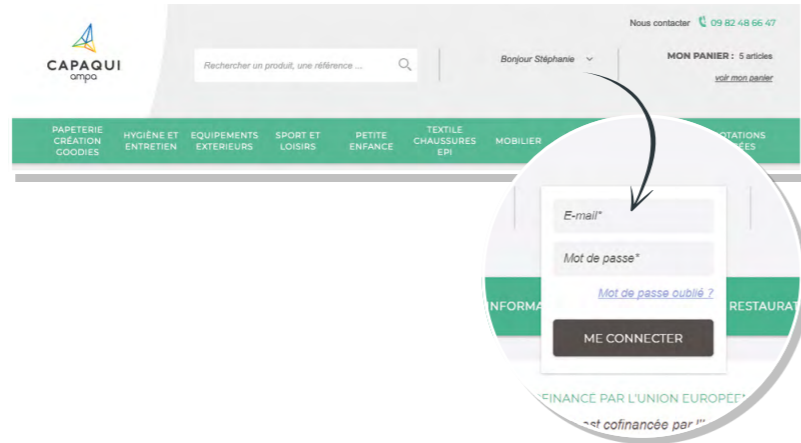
Nous contacter 09 82 48 66 47

CAPAQUI
ampa

Rechercher un produit, une référence ...

Bonjour Stéphanie

MON PANIER : 5 articles
voir mon panier

PAPETERIE CRÉATION GOODIES
HYGIÈNE ET ENTRETIEN
EQUIPEMENTS EXTERIEURS
SPORT ET LOISIRS
PETITE ENFANCE
TEXTILE CHAUSSURES EPI
MOBILIER
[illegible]OTATIONS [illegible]ÉES

E-mail*
Mot de passe*
Mot de passe oublié ?
ME CONNECTER

INFORMA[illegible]
RESTAURAT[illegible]

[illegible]FINANCÉ PAR L'UNION EUROPÉ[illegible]
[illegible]st cofinancée par l'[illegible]